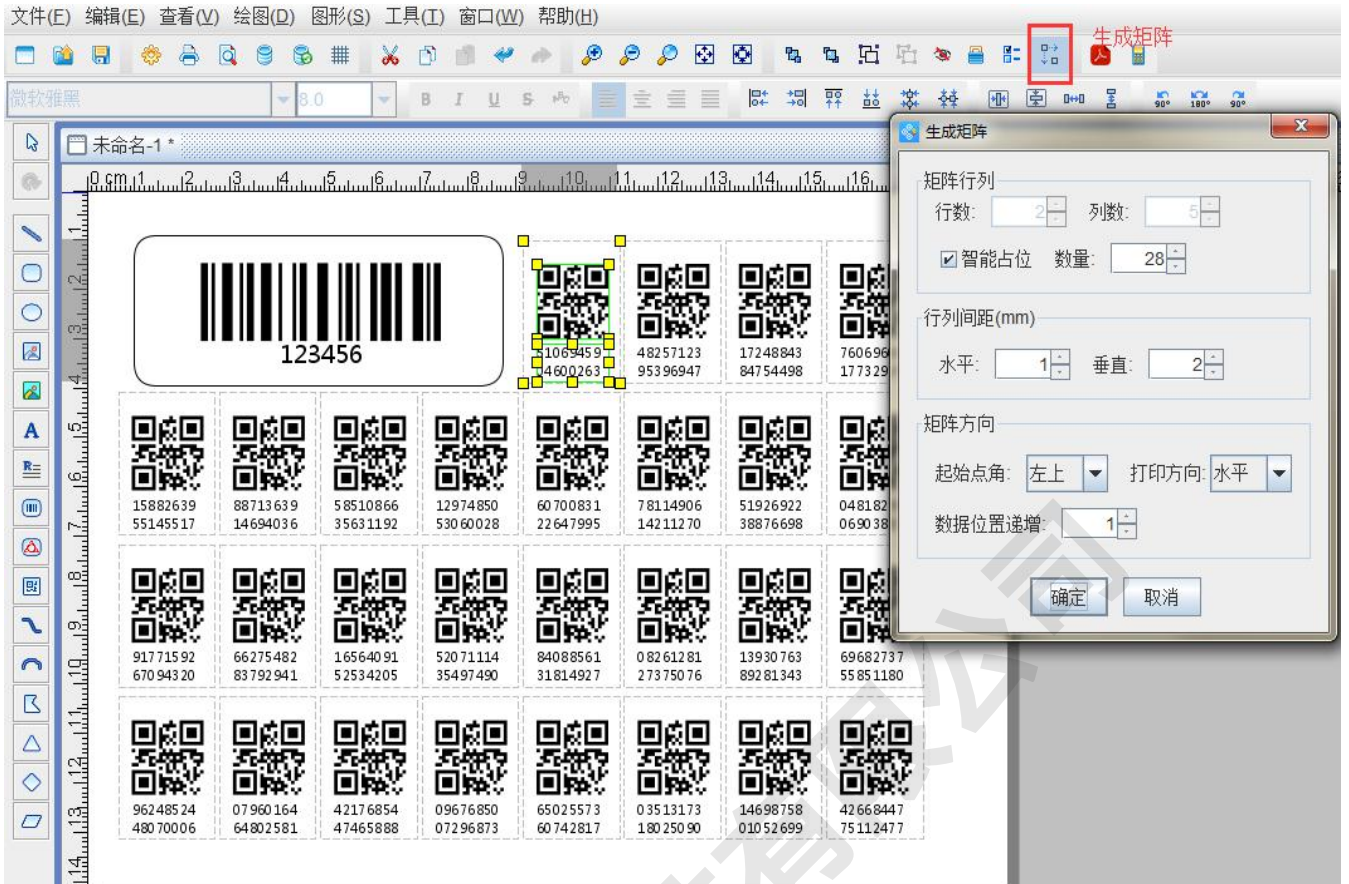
文件(F) 编辑(E) 查看(V) 绘图(D) 图形(S) 工具(T) 窗口(W) 帮助(H)

生成矩阵

微软雅黑 8.0

未命名-1 *

0 cm 1 2 3 4 5 6 7 8 9 10 11 12 13 14 15 16

123456

51063459 04600263
48257123 95396947
17248843 84754498
760696 177329

15882639 55145517
88713639 14694036
58510866 35631192
12974850 53060028
60700831 22647995
78114906 14211270
51926922 38876698
048182 069038

91771592 67094320
66275482 83792941
16564091 52534205
52071114 35497490
84088561 31814927
08261281 27375076
13930763 89281343
69682737 55851180

96248524 48070006
07960164 64802581
42176854 47465888
09676850 07296873
65025573 60742817
03513173 18025090
14698758 01052699
42668447 75112477

生成矩阵

矩阵行列
行数: 2 列数: 5
☑智能占位 数量: 28

行列间距(mm)
水平: 1 垂直: 2

矩阵方向
起始点角: 左上 打印方向: 水平
数据位置递增: 1

确定 取消